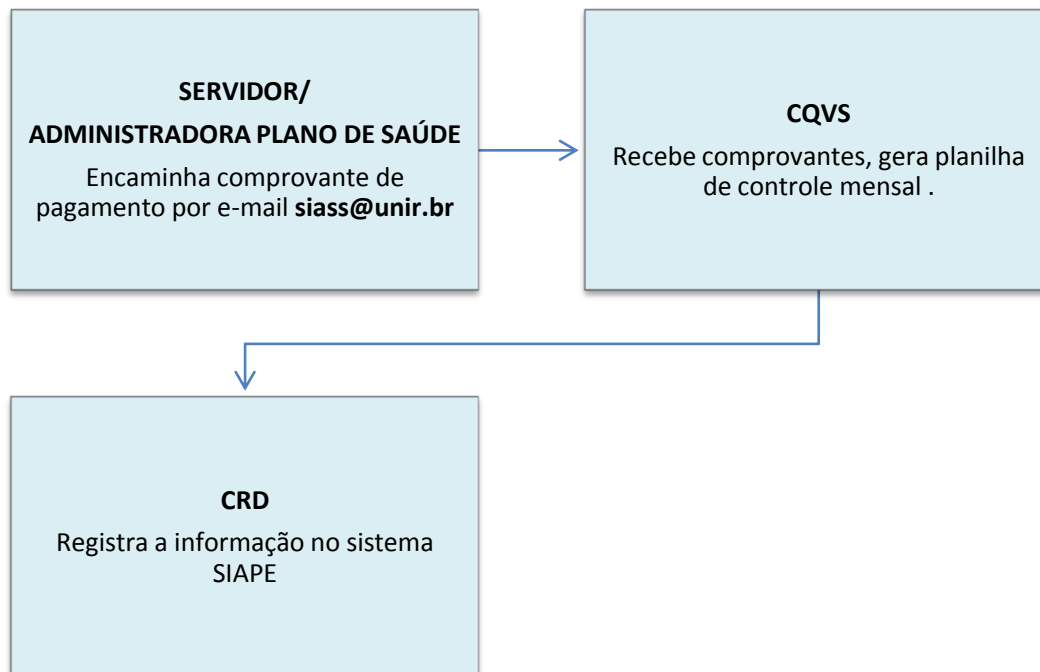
SERVIDOR/
ADMINISTRADORA PLANO DE SAÚDE
Encaminha comprovante de pagamento por e-mail siass@unir.br

CQVS
Recebe comprovantes, gera planilha de controle mensal .

CRD
Registra a informação no sistema SIAPE